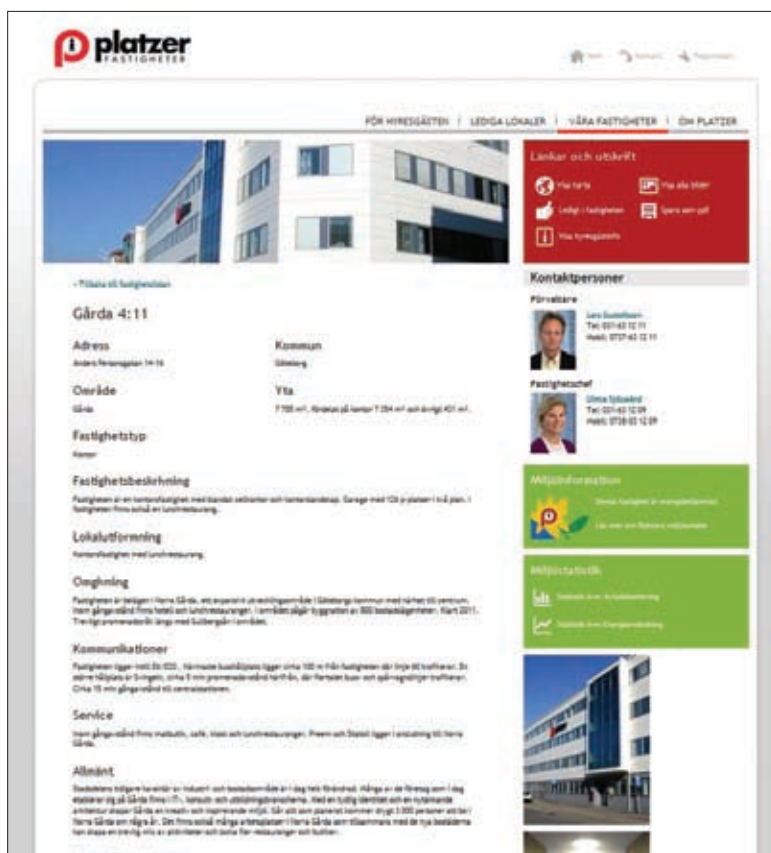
platzer
FASTIGHETER

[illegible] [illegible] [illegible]

FÖR HYRESGÄSTEN | LEDIGA LOKALER | VÅRA FASTIGHETER | OM PLATZER

Länkar och utskrift
Visa karta
Visa alla bilder
Ledigt i fastigheten
Spara som pdf
Visa hyresgästinfo

« Tillbaka till fastighetslistan

Gårda 4:11

Adress
Anders Personsgatan 14-16

Kommun
Göteborg

Område
Gårda

Yta
7 705 m², fördelat på kontor 7 304 m² och övrigt 401 m².

Fastighetstyp
Kontor

Fastighetsbeskrivning
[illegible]

Lokalutformning
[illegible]

Omgivning
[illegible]

Kommunikationer
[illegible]

Service
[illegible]

Allmänt
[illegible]

Kontaktpersoner
Förvaltare
Lars Gustafsson
Tel: 031-63 12 11
Mobil: 0737-63 12 11

Fastighetschef
Ulrica Sjöqvist
Tel: 031-63 12 09
Mobil: 0738-63 12 09

Miljöinformation
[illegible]
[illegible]

Miljöstatistik
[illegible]
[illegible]